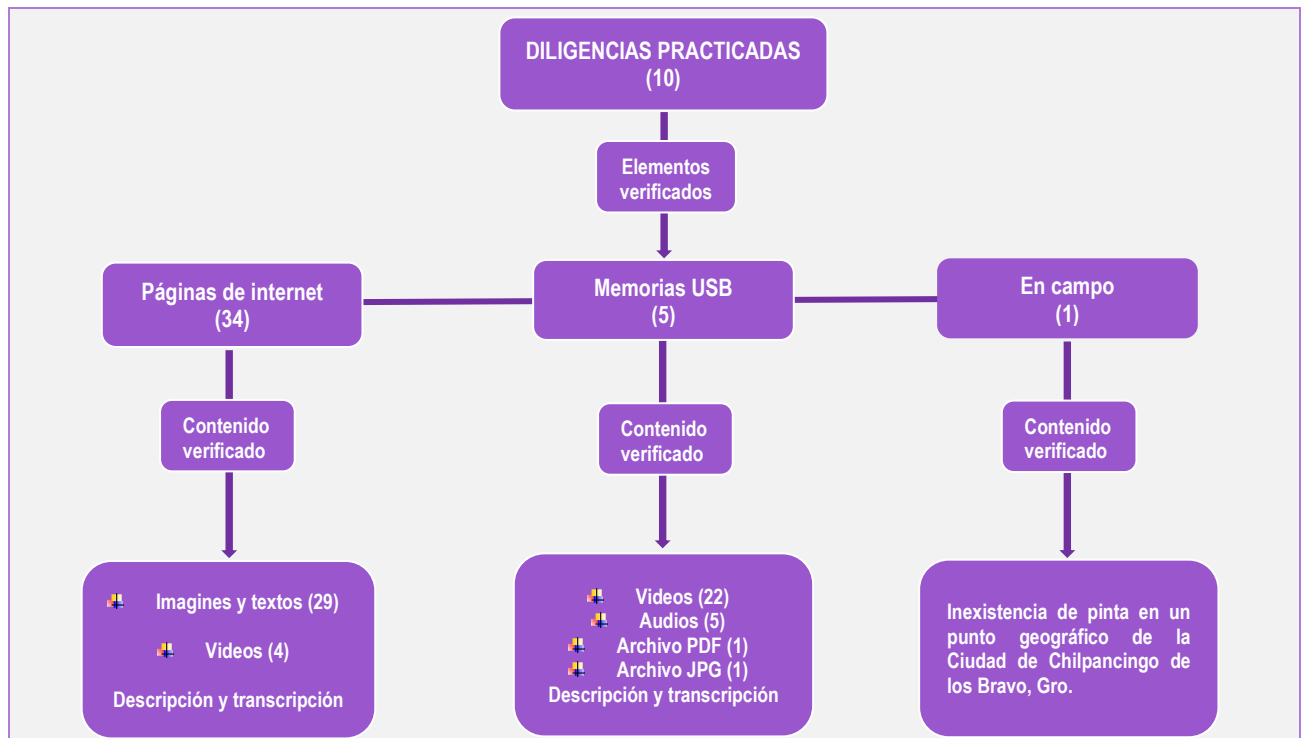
DILIGENCIAS PRACTICADAS (10)

Elementos verificados

Páginas de internet (34)

Memorias USB (5)

En campo (1)

Contenido verificado

Contenido verificado

Contenido verificado

Imagines y textos (29)

Videos (4)

Descripción y transcripción

Videos (22)
Audios (5)
Archivo PDF (1)
Archivo JPG (1)
Descripción y transcripción

Inexistencia de pinta en un punto geográfico de la Ciudad de Chilpancingo de los Bravo, Gro.